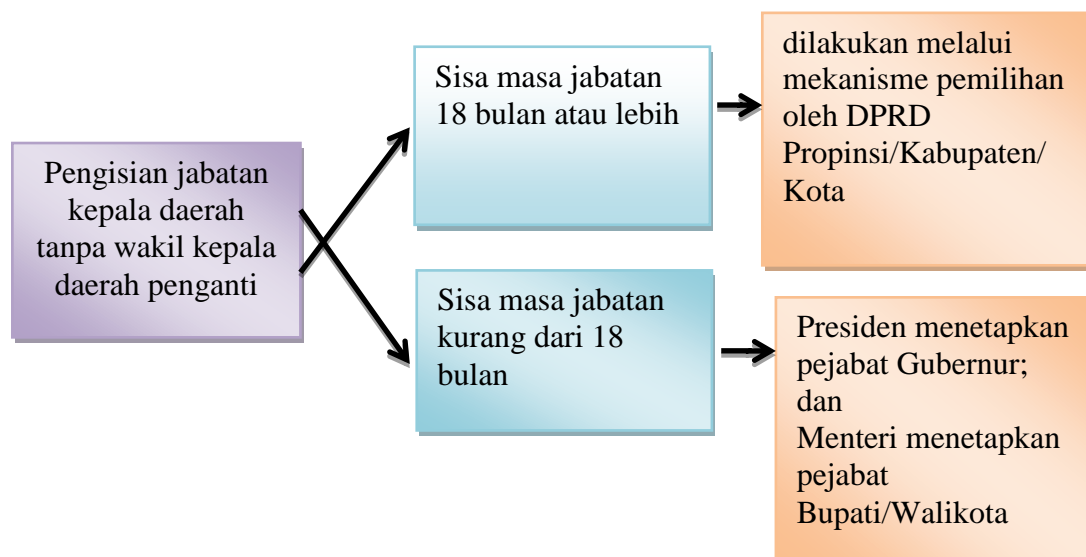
Pengisian jabatan kepala daerah tanpa wakil kepala daerah penganti

Sisa masa jabatan 18 bulan atau lebih

dilakukan melalui mekanisme pemilihan oleh DPRD Propinsi/Kabupaten/ Kota

Sisa masa jabatan kurang dari 18 bulan

Presiden menetapkan pejabat Gubernur; dan
Menteri menetapkan pejabat Bupati/Walikota